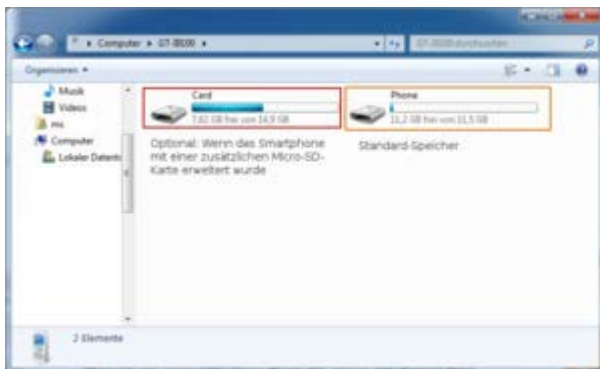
« ▸ Computer ▸ GT-I8190 ▸
GT-I8190 durchsuchen

Organisieren ▾

Musik
Videos
ms
Computer
Lokaler Datenträger

Card
7,62 GB frei von 14,9 GB

Phone
11,2 GB frei von 11,5 GB

Optional: Wenn das Smartphone mit einer zusätzlichen Micro-SD-Karte erweitert wurde

Standard-Speicher

2 Elemente